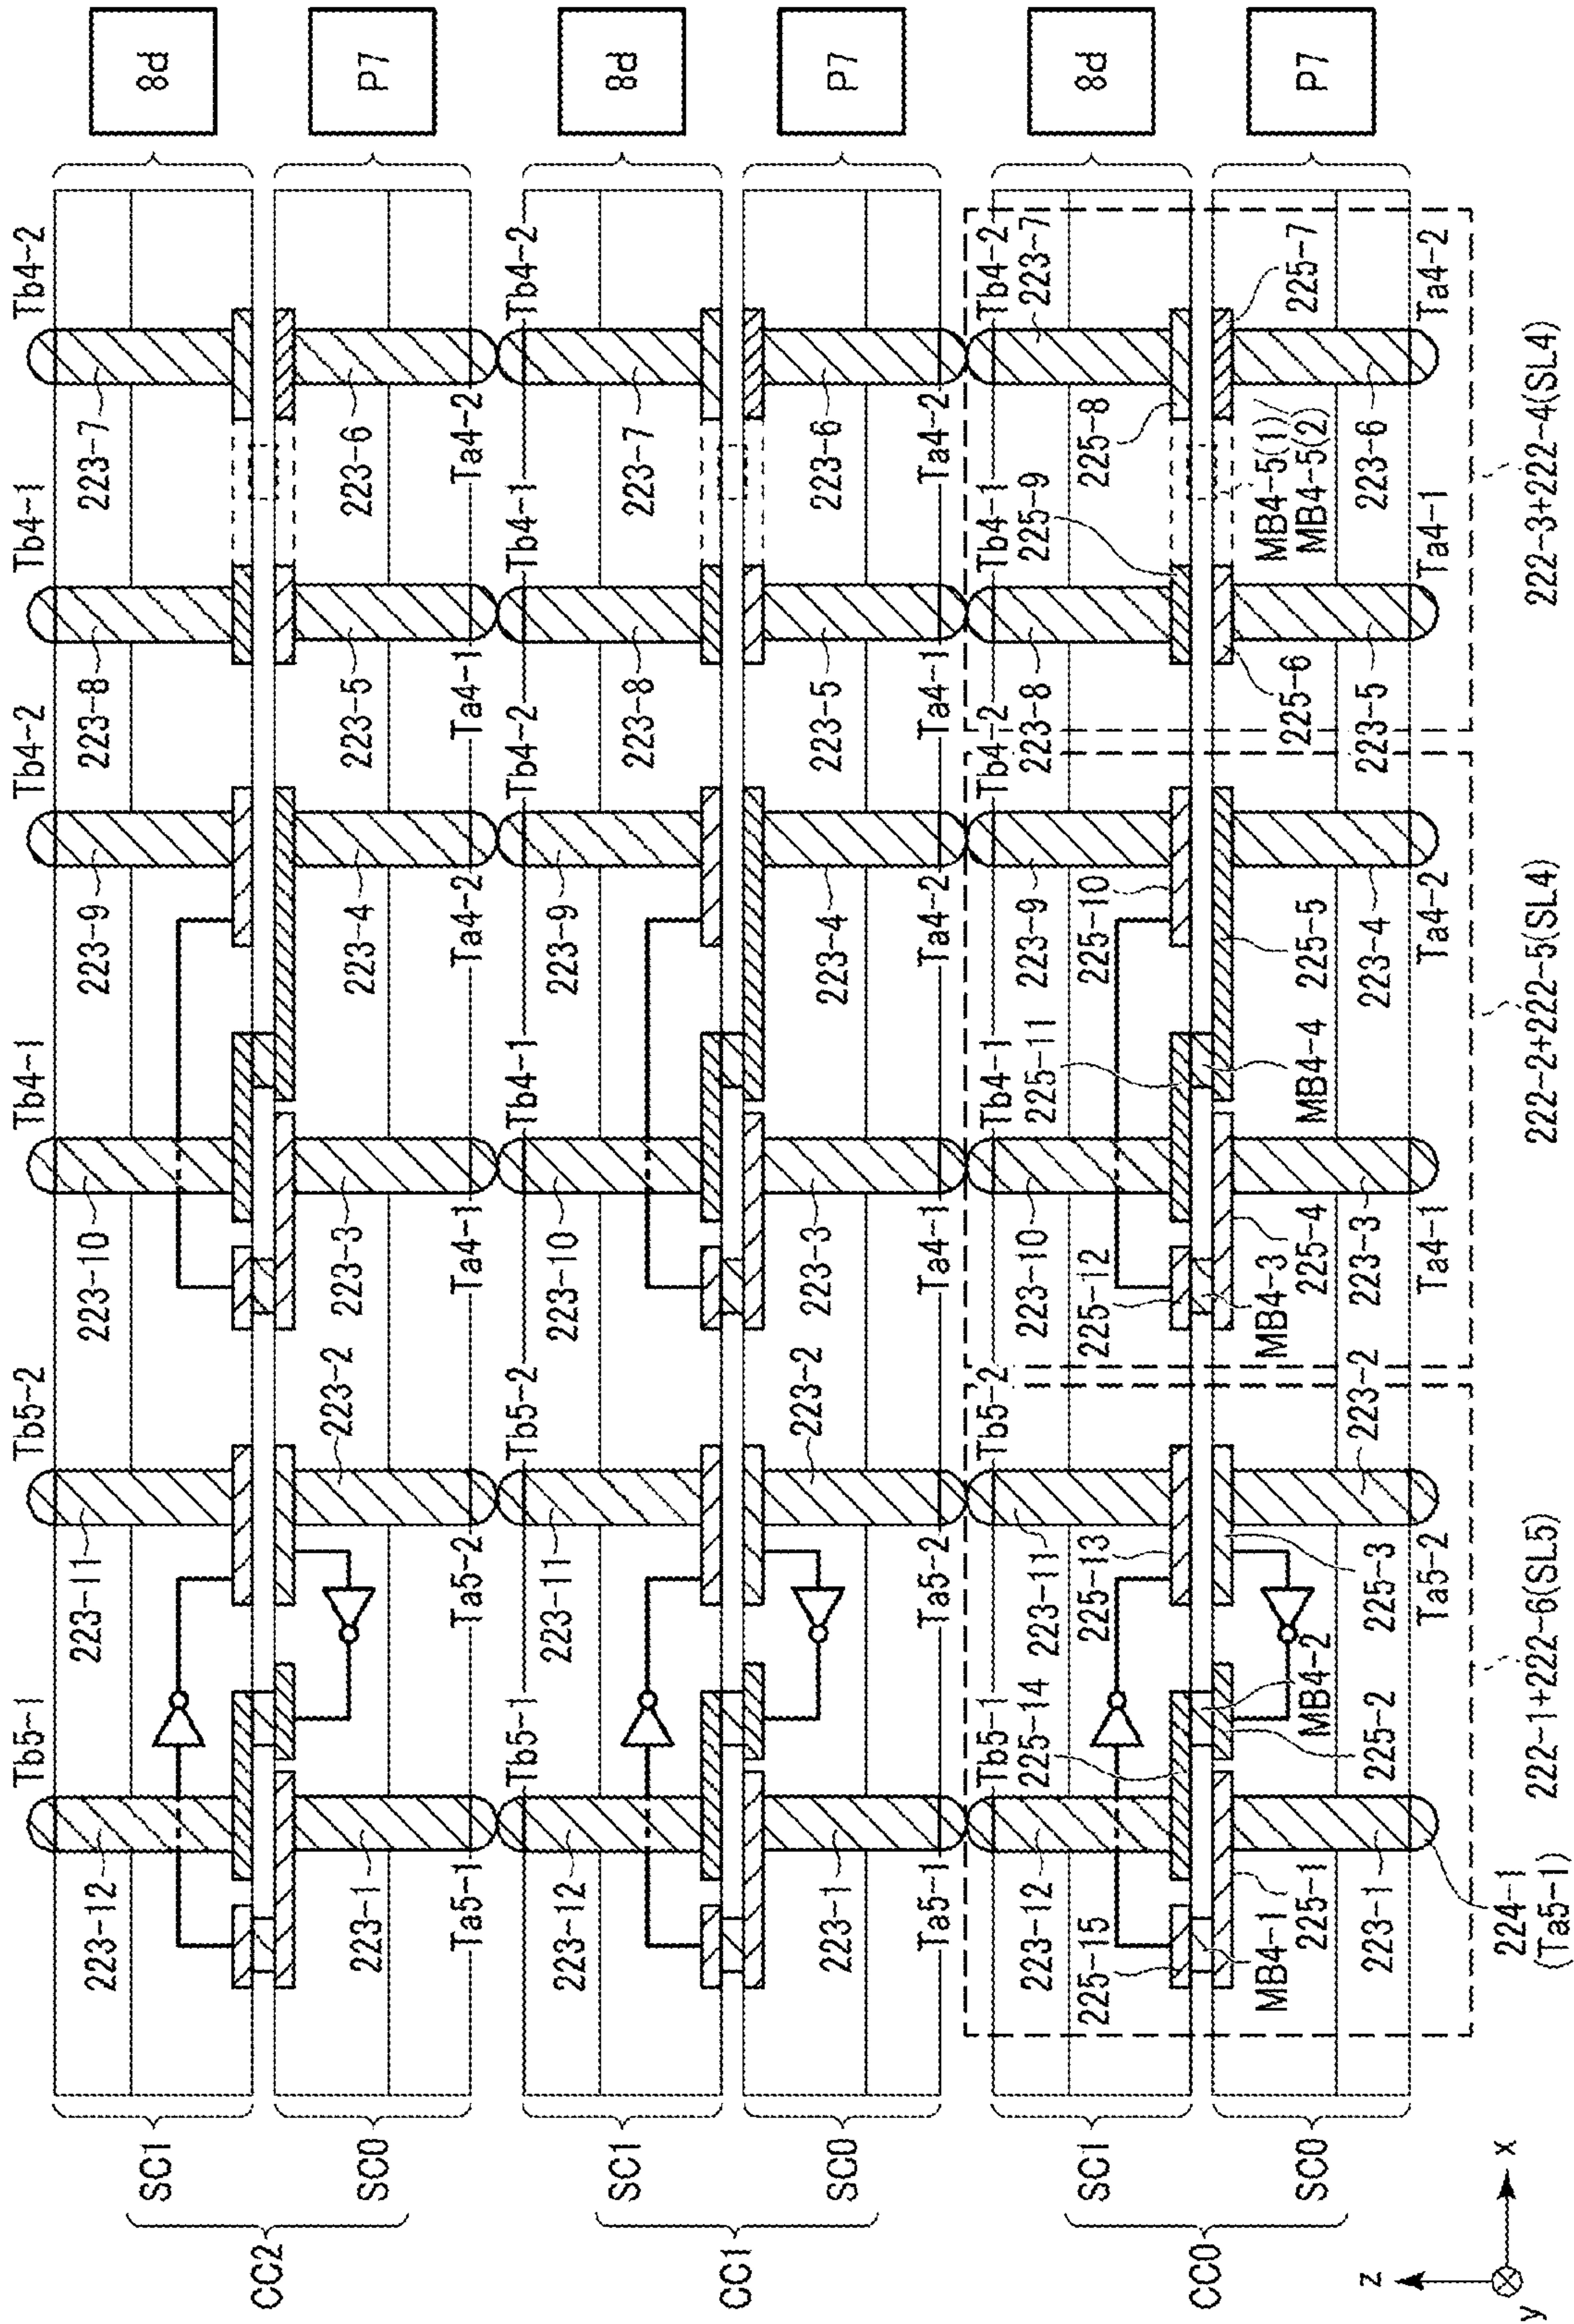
8d
P7
8d
P7
8d
P7

Tb4-2 Tb4-1 Tb4-2 Tb4-1 Tb5-2 Tb5-1
223-7 223-8 223-9 223-10 223-11 223-12
223-6 223-5 223-4 223-3 223-2 223-1
Ta4-2 Ta4-1 Ta4-2 Ta4-1 Ta5-2 Ta5-1

Tb4-2 Tb4-1 Tb4-2 Tb4-1 Tb5-2 Tb5-1
223-7 223-8 223-9 223-10 223-11 223-12
223-6 223-5 223-4 223-3 223-2 223-1
Ta4-2 Ta4-1 Ta4-2 Ta4-1 Ta5-2 Ta5-1

Tb4-2 223-7 Tb4-1 225-9 Tb4-2 223-8 Tb4-1 225-11 Tb5-2 Tb5-1 225-14
225-8 223-9 225-10 223-10 225-12 223-11 225-13 223-12 225-15
225-7 MB4-5(1)/ MB4-5(2) 225-6 225-5 MB4-4 225-4 MB4-3 225-3 MB4-2 225-2 225-1 MB4-1
223-6 223-5 223-4 223-3 223-2 223-1
Ta4-2 Ta4-1 Ta4-2 Ta4-1 Ta5-2
224-1 (Ta5-1)

222-3+222-4(SL4)
222-2+222-5(SL4)
222-1+222-6(SL5)

SC1
SC0
CC2
SC1
SC0
CC1
SC1
SC0
CC0

z
x
y